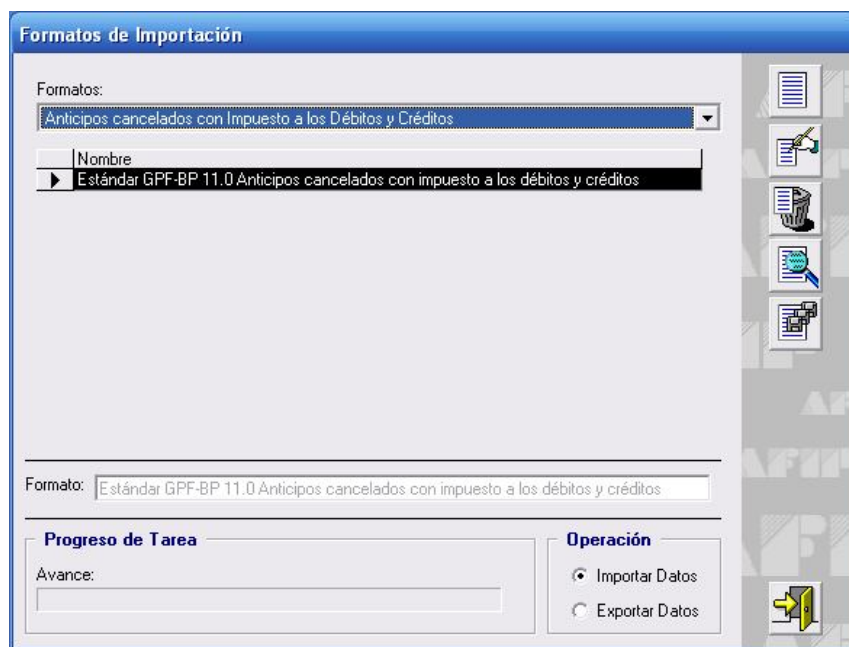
Formatos de Importación

Formatos:

Anticipos cancelados con Impuesto a los Débitos y Créditos

| Nombre |
|---|
| Estándar GPF-BP 11.0 Anticipos cancelados con impuesto a los débitos y créditos |

Formato: Estándar GPF-BP 11.0 Anticipos cancelados con impuesto a los débitos y créditos

Progreso de Tarea

Avance:

Operación

Importar Datos

Exportar Datos